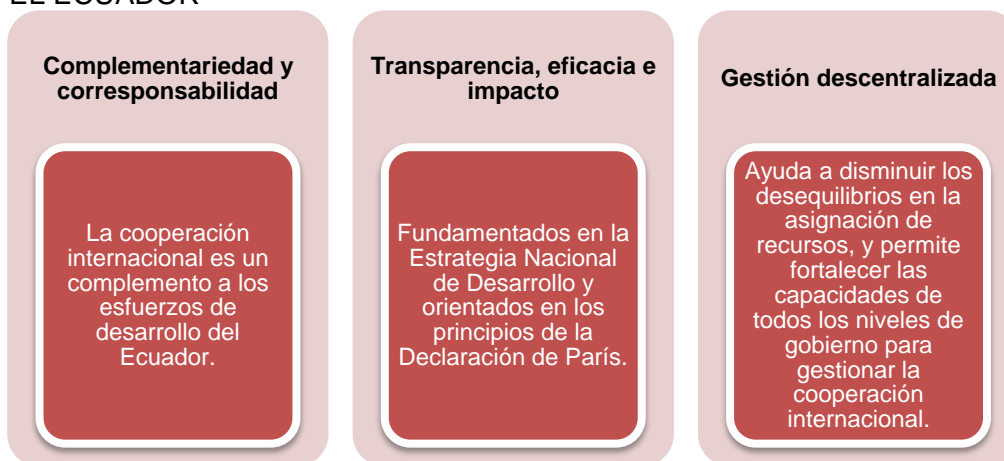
EL ECUADOR

Complementariedad y corresponsabilidad

La cooperación internacional es un complemento a los esfuerzos de desarrollo del Ecuador.

Transparencia, eficacia e impacto

Fundamentados en la Estrategia Nacional de Desarrollo y orientados en los principios de la Declaración de París.

Gestión descentralizada

Ayuda a disminuir los desequilibrios en la asignación de recursos, y permite fortalecer las capacidades de todos los niveles de gobierno para gestionar la cooperación internacional.